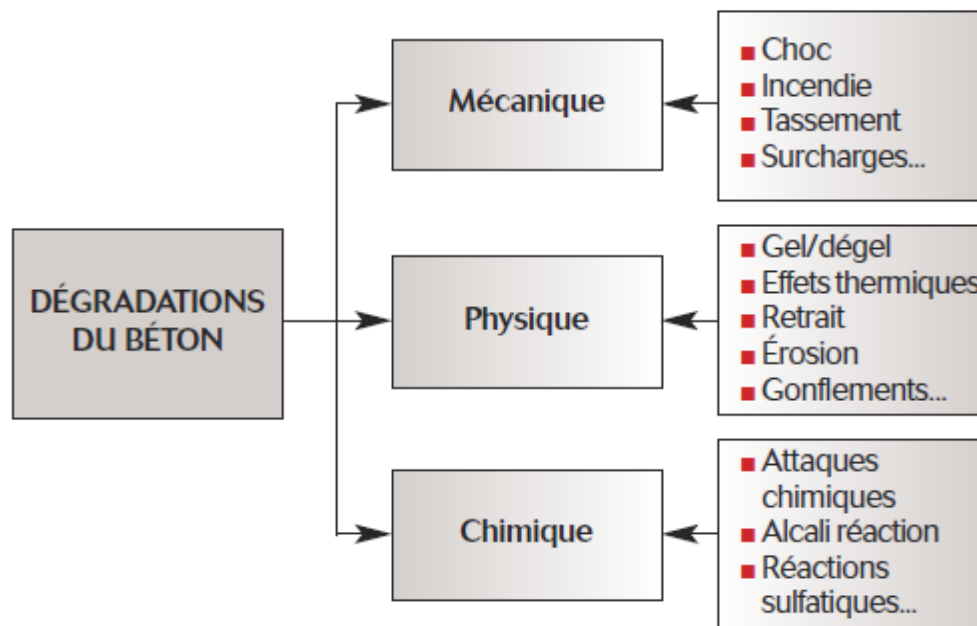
DÉGRADATIONS DU BÉTON

Mécanique

- Choc
- Incendie
- Tassement
- Surcharges...

Physique

- Gel/dégel
- Effets thermiques
- Retrait
- Érosion
- Gonflements...

Chimique

- Attaques chimiques
- Alcali réaction
- Réactions sulfatiques...